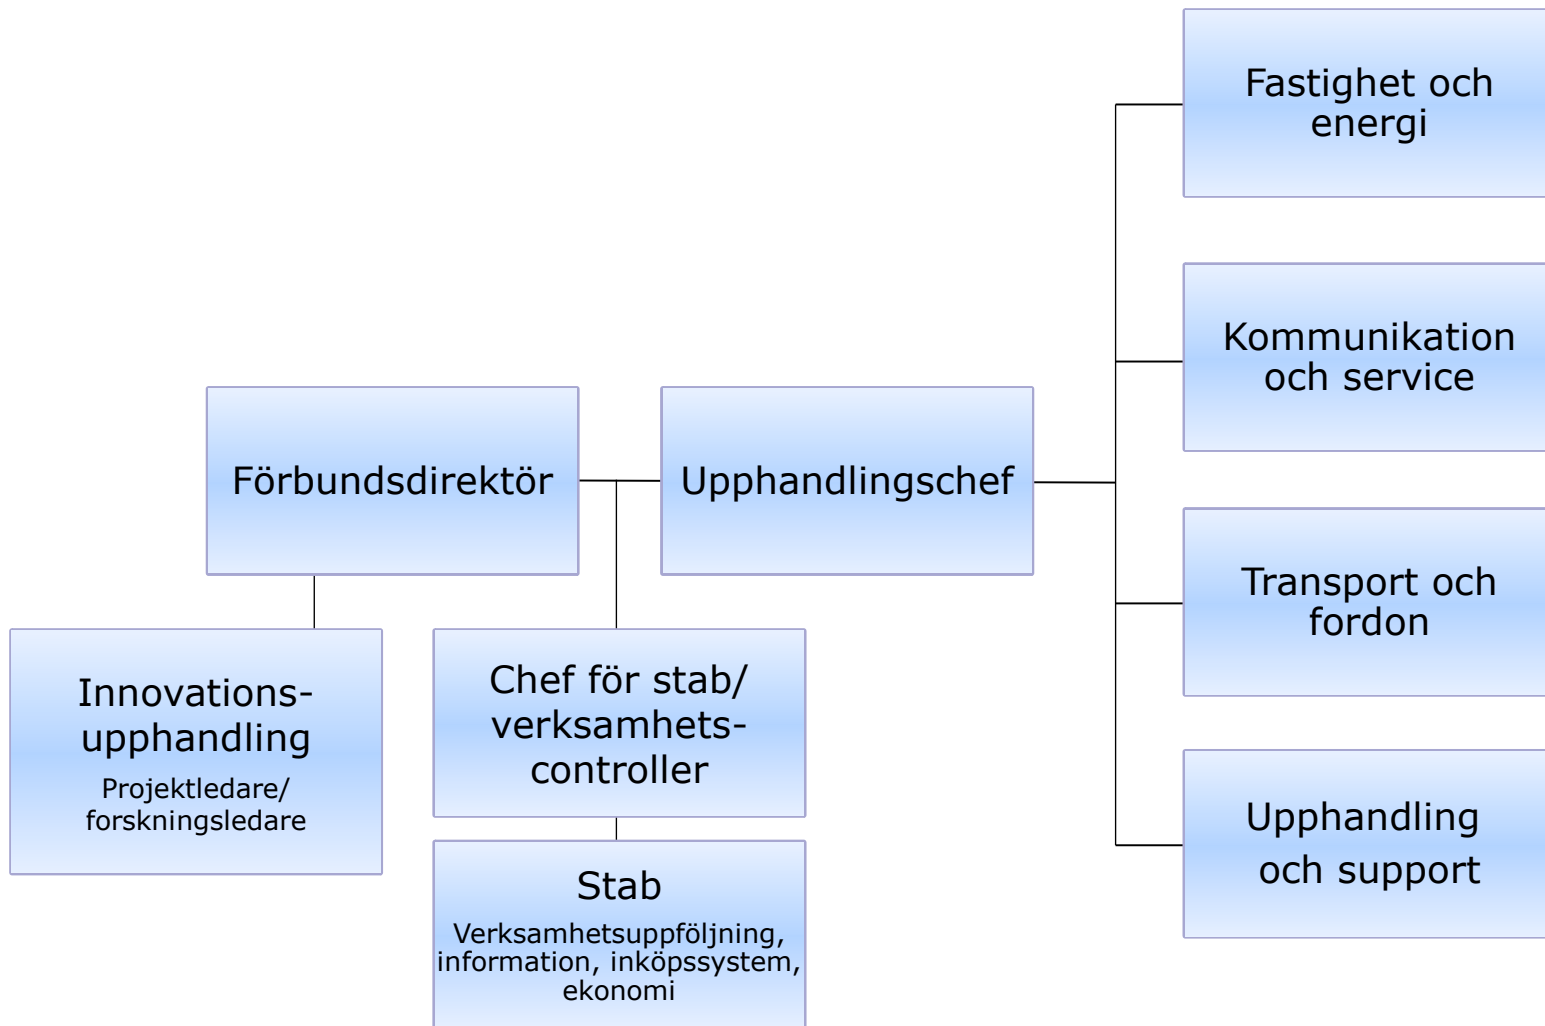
Förbundsdirektör

Upphandlingschef

Fastighet och energi

Kommunikation och service

Transport och fordon

Upphandling och support

Innovations-upphandling
Projektledare/ forskningsledare

Chef för stab/ verksamhets-controller

Stab
Verksamhetsuppföljning, information, inköpssystem, ekonomi